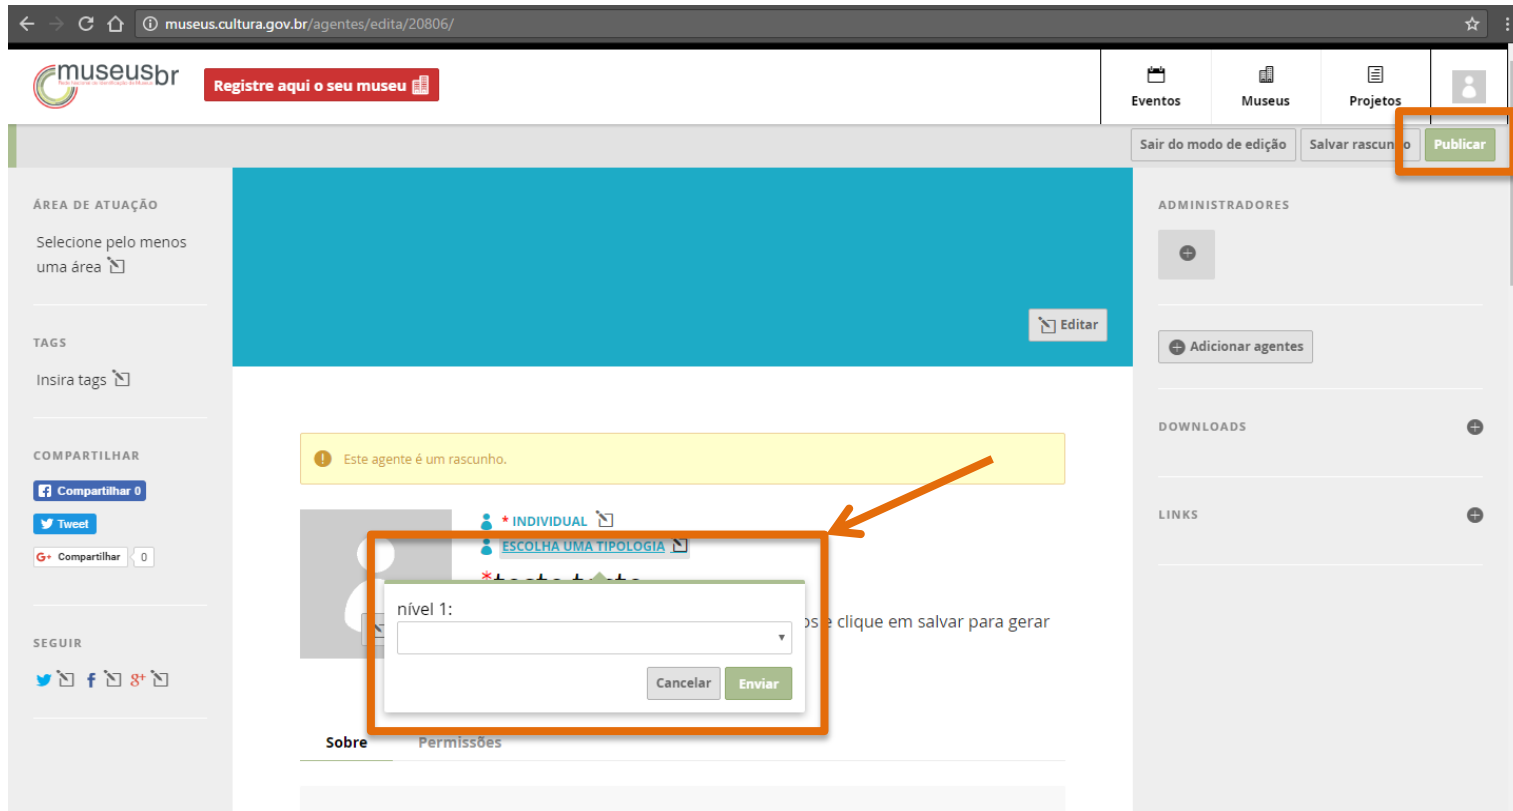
museus.cultura.gov.br/agentes/edita/20806/

museusbr

Registre aqui o seu museu

Eventos
Museus
Projetos

Sair do modo de edição
Salvar rascun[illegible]o
Publicar

ÁREA DE ATUAÇÃO

Selecione pelo menos uma área

TAGS

Insira tags

COMPARTILHAR

Compartilhar 0
Tweet
Compartilhar 0

SEGUIR

Editar

Este agente é um rascunho.

* INDIVIDUAL
ESCOLHA UMA TIPOLOGIA

*teste teste

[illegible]os e clique em salvar para gerar

nível 1:

Cancelar
Enviar

Sobre
Permissões

ADMINISTRADORES

Adicionar agentes

DOWNLOADS

LINKS